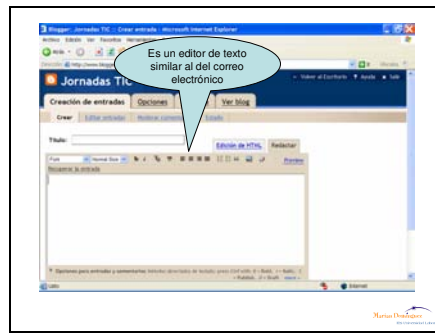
Blogger: Jornadas TIC :: Crear entrada - Microsoft Internet Explorer

Es un editor de texto similar al del correo electrónico

Jornadas TIC

« Volver al Escritorio ? Ayuda Salir

Creación de entradas | Opciones | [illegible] | Ver blog

Crear | Editar entradas | Moderar comentarios | Estado

Título:

Edición de HTML | Redactar

Font | Normal Size | Preview

Recuperar la entrada

Opciones para entradas y comentarios

Listo

Internet

Marian Domínguez